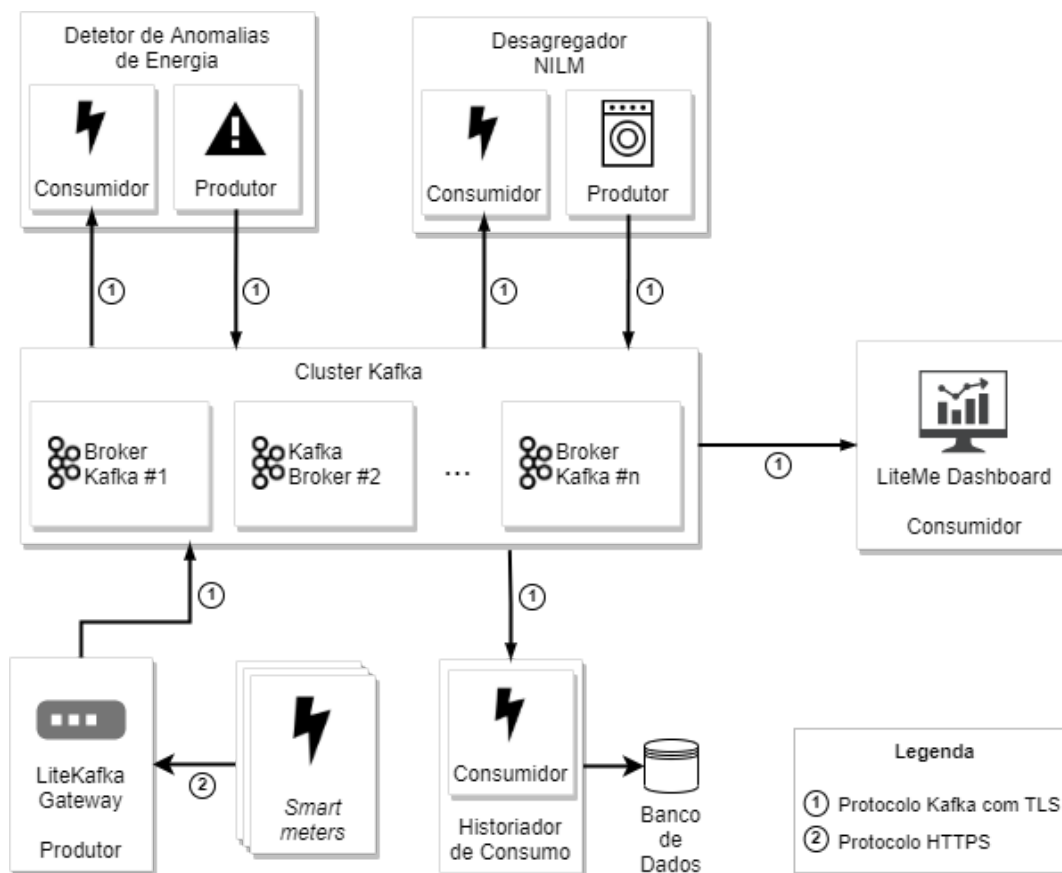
Detetor de Anomalias de Energia

Consumidor

Produtor

Desagregador NILM

Consumidor

Produtor

①

①

①

①

Cluster Kafka

Broker Kafka #1

Kafka Broker #2

...

Broker Kafka #n

①

LiteMe Dashboard

Consumidor

①

①

LiteKafka Gateway

Produtor

②

Smart meters

Consumidor

Historiador de Consumo

Banco de Dados

Legenda

① Protocolo Kafka com TLS

② Protocolo HTTPS